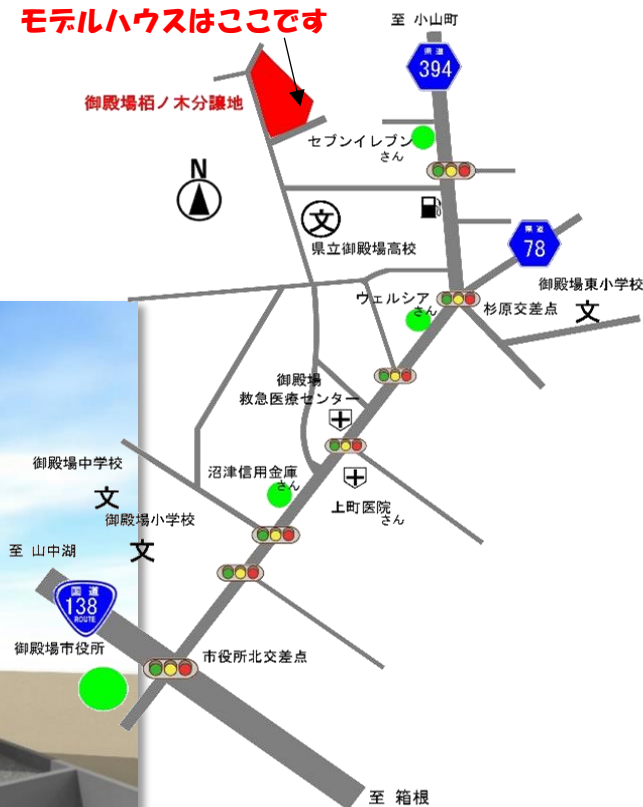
モデルハウスはここです

至 小山町

県道
394

御殿場栢ノ木分譲地

セブンイレブン
さん

N

文
県立御殿場高校

県道
78

御殿場東小学校
文

ウェルシア
さん

杉原交差点

御殿場
救急医療センター

御殿場中学校
文

沼津信用金庫
さん

上町医院
さん

御殿場小学校
文

至 山中湖

国道
138
ROUTE

御殿場市役所

市役所北交差点

至 箱根